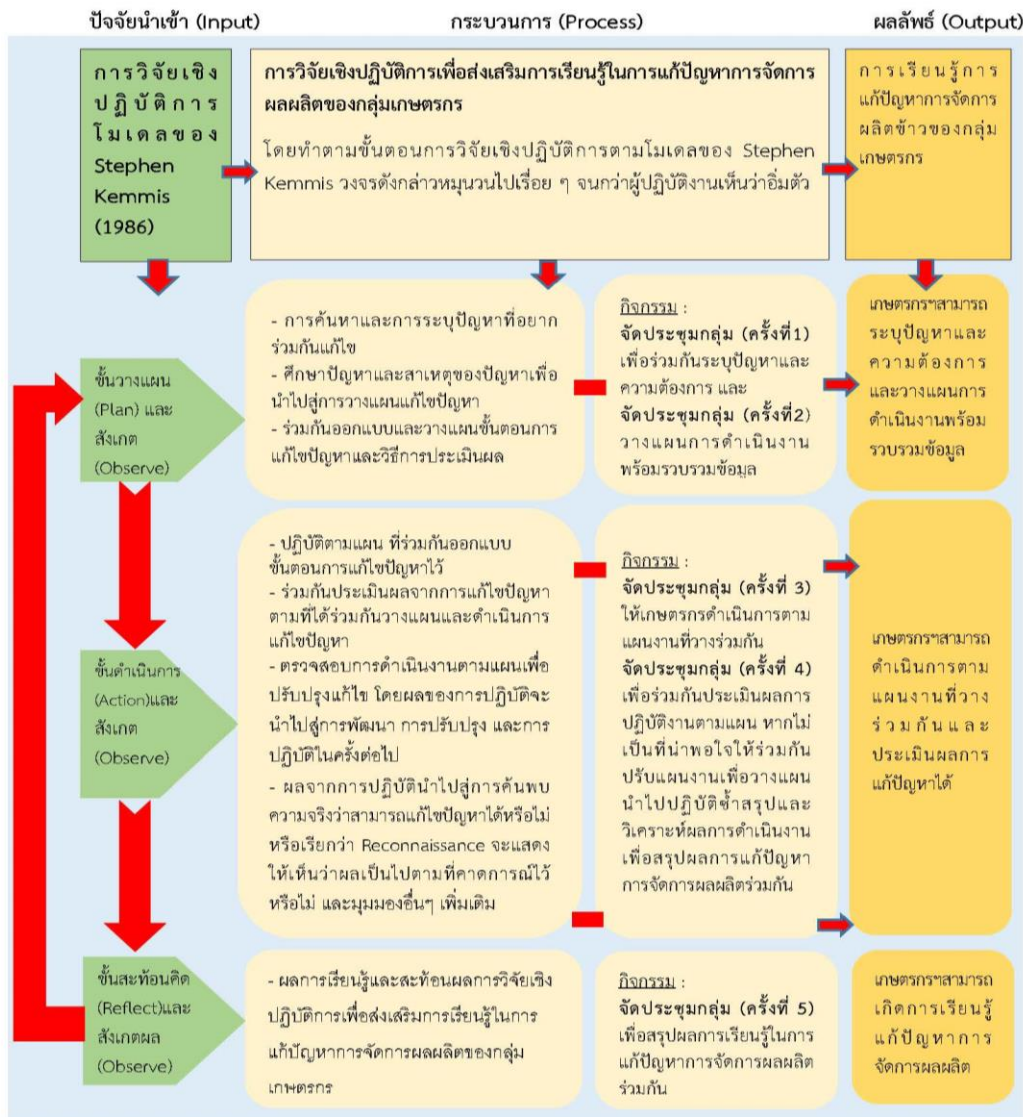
ปัจจัยนำเข้า (Input)

กระบวนการ (Process)

ผลลัพธ์ (Output)

การวิจัยเชิงปฏิบัติการโมเดลของ Stephen Kemmis (1986)

การวิจัยเชิงปฏิบัติการเพื่อส่งเสริมการเรียนรู้ในการแก้ปัญหาการจัดการผลผลิตของกลุ่มเกษตรกร

โดยทำตามขั้นตอนการวิจัยเชิงปฏิบัติการตามโมเดลของ Stephen Kemmis วงจรดังกล่าวหมุนวนไปเรื่อย ๆ จนกว่าผู้ปฏิบัติงานเห็นว่าอิ่มตัว

การเรียนรู้การแก้ปัญหาการจัดการผลิตข้าวของกลุ่มเกษตรกร

ขั้นวางแผน (Plan) และสังเกต (Observe)

- การค้นหาและการระบุปัญหาที่อยากร่วมกันแก้ไข
- ศึกษาปัญหาและสาเหตุของปัญหาเพื่อนำไปสู่การวางแผนแก้ไขปัญหา
- ร่วมกันออกแบบและวางแผนขั้นตอนการแก้ไขปัญหาและวิธีการประเมินผล

กิจกรรม :
จัดประชุมกลุ่ม (ครั้งที่1) เพื่อร่วมกันระบุปัญหาและความต้องการ และ
จัดประชุมกลุ่ม (ครั้งที่2) วางแผนการดำเนินงานพร้อมรวบรวมข้อมูล

เกษตรกรฯสามารถระบุปัญหาและความต้องการและวางแผนการดำเนินงานพร้อมรวบรวมข้อมูล

ขั้นดำเนินการ (Action)และสังเกต (Observe)

- ปฏิบัติตามแผน ที่ร่วมกันออกแบบขั้นตอนการแก้ไขปัญหาไว้
- ร่วมกันประเมินผลจากการแก้ไขปัญหาตามที่ได้ร่วมกันวางแผนและดำเนินการแก้ไขปัญหา
- ตรวจสอบการดำเนินงานตามแผนเพื่อปรับปรุงแก้ไข โดยผลของการปฏิบัติจะนำไปสู่การพัฒนา การปรับปรุง และการปฏิบัติในครั้งต่อไป
- ผลจากการปฏิบัตินำไปสู่การค้นพบความจริงว่าสามารถแก้ไขปัญหาได้หรือไม่ หรือเรียกว่า Reconnaissance จะแสดงให้เห็นว่าผลเป็นไปตามที่คาดการณ์ไว้หรือไม่ และมุมมองอื่นๆ เพิ่มเติม

กิจกรรม :
จัดประชุมกลุ่ม (ครั้งที่ 3) ให้เกษตรกรดำเนินการตามแผนงานที่วางร่วมกัน
จัดประชุมกลุ่ม (ครั้งที่ 4) เพื่อร่วมกันประเมินผลการปฏิบัติงานตามแผน หากไม่เป็นที่น่าพอใจให้ร่วมกันปรับแผนงานเพื่อวางแผนนำไปปฏิบัติซ้ำสรุปและวิเคราะห์ผลการดำเนินงานเพื่อสรุปผลการแก้ปัญหาการจัดการผลผลิตร่วมกัน

เกษตรกรฯสามารถดำเนินการตามแผนงานที่วางร่วมกันและประเมินผลการแก้ปัญหาได้

ขั้นสะท้อนคิด (Reflect)และสังเกตผล (Observe)

- ผลการเรียนรู้และสะท้อนผลการวิจัยเชิงปฏิบัติการเพื่อส่งเสริมการเรียนรู้ในการแก้ปัญหาการจัดการผลผลิตของกลุ่มเกษตรกร

กิจกรรม :
จัดประชุมกลุ่ม (ครั้งที่ 5) เพื่อสรุปผลการเรียนรู้ในการแก้ปัญหาการจัดการผลผลิตร่วมกัน

เกษตรกรฯสามารถเกิดการเรียนรู้แก้ปัญหาการจัดการผลผลิต